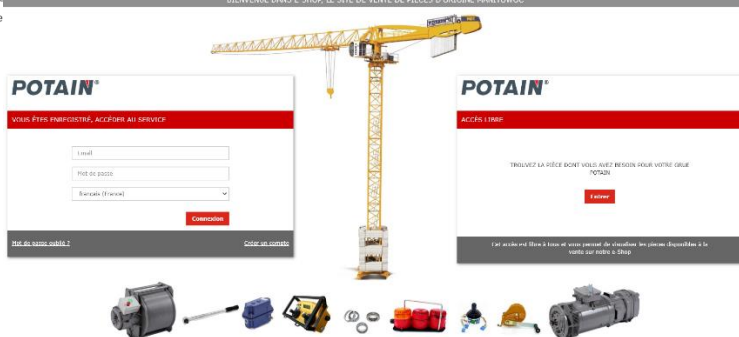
BIENVENUE DANS L'E-SHOP, LE SITE DE VENTE DE PIÈCES D'ORIGINE MANITOWOC

POTAIN

VOUS ÊTES ENREGISTRÉ, ACCÉDER AU SERVICE

Email

Mot de passe

Français (France)

Connexion

Mot de passe oublié ?

Créer un compte

POTAIN

ACCÈS LIBRE

TROUVEZ LA PIÈCE DONT VOUS AVEZ BESOIN POUR VOTRE GRUE POTAIN

Entrer

Cet accès est libre à tous et vous permet de visualiser les pièces disponibles à la vente sur notre e-Shop